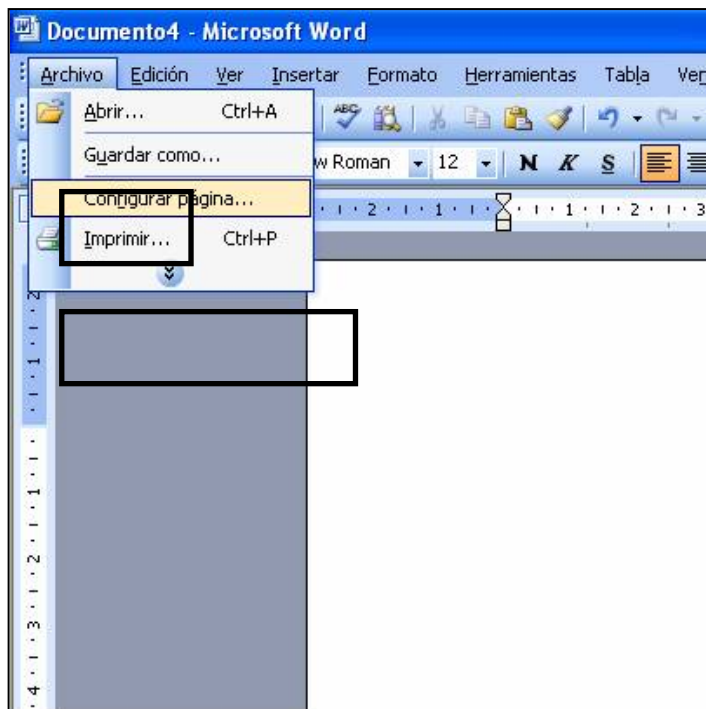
Documento4 - Microsoft Word

Archivo Edición Ver Insertar Formato Herramientas Tabla Ver

Abrir... Ctrl+A

Guardar como...

w Roman 12 N K S

Configurar página...

Imprimir... Ctrl+P

2 1 1 2 3

2 1 1 2 3 4